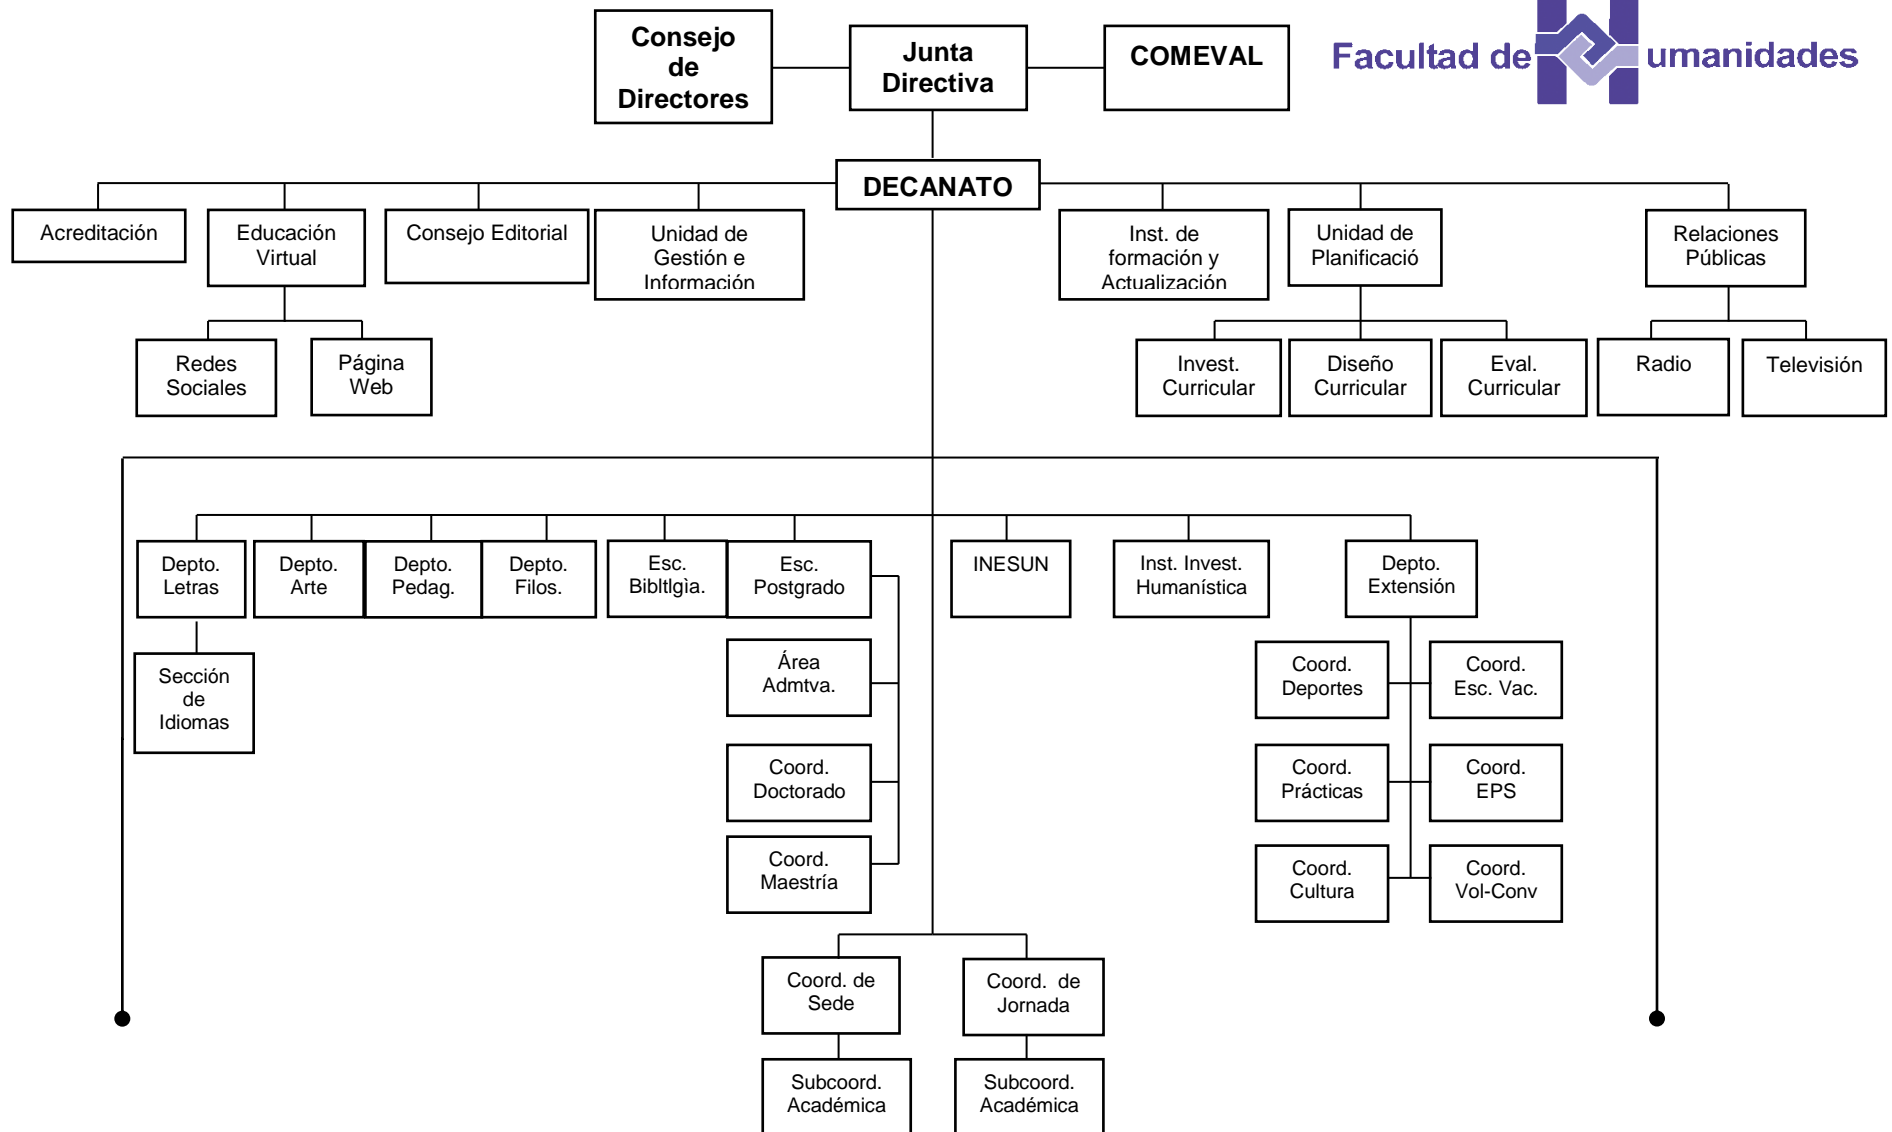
Consejo de Directores

Junta Directiva

COMEVAL

Facultad de Humanidades

DECANATO

Acreditación

Educación Virtual

Consejo Editorial

Unidad de Gestión e Información

Inst. de formación y Actualización

Unidad de Planificació

Relaciones Públicas

Redes Sociales

Página Web

Invest. Curricular

Diseño Curricular

Eval. Curricular

Radio

Televisión

Depto. Letras

Depto. Arte

Depto. Pedag.

Depto. Filos.

Esc. Bibltlgìa.

Esc. Postgrado

INESUN

Inst. Invest. Humanística

Depto. Extensión

Sección de Idiomas

Área Admtva.

Coord. Doctorado

Coord. Maestría

Coord. Deportes

Coord. Esc. Vac.

Coord. Prácticas

Coord. EPS

Coord. Cultura

Coord. Vol-Conv

Coord. de Sede

Coord. de Jornada

Subcoord. Académica

Subcoord. Académica